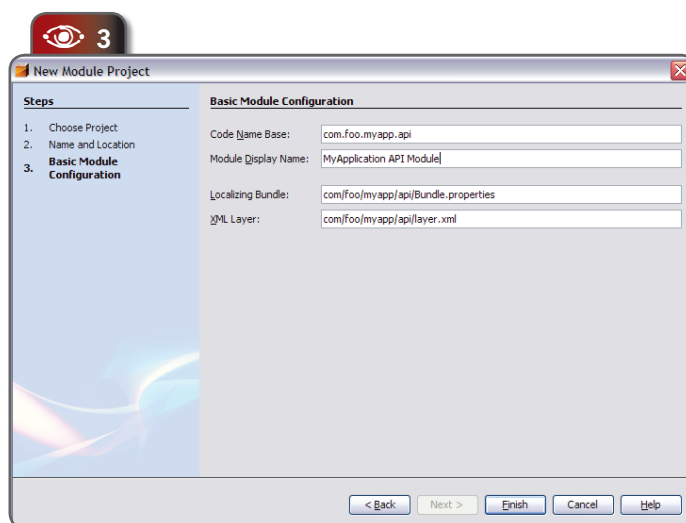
3

New Module Project

Steps

1. Choose Project
2. Name and Location
3. Basic Module Configuration

Basic Module Configuration

Code Name Base: com.foo.myapp.api

Module Display Name: MyApplication API Module

Localizing Bundle: com/foo/myapp/api/Bundle.properties

XML Layer: com/foo/myapp/api/layer.xml

< Back | Next > | Finish | Cancel | Help